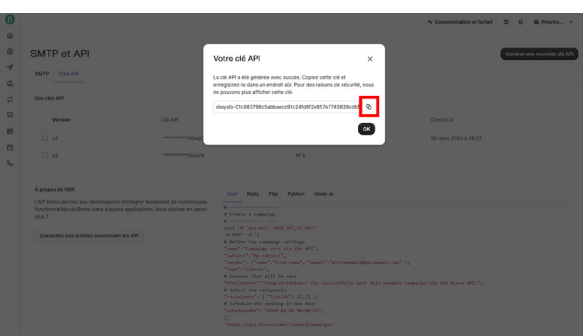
Consommation et forfait
Brevo...

SMTP et API
Générer une nouvelle clé API
SMTP Clés API

Vos clés API

| Version | Clé API | | Créée à |
|---|---|---|---|
| v3 | ***********6Gw6 | | 29 mars 2024 à 16:27 |
| v3 | ***********60LNb | N°3 | |

À propos de l'API
L'API Brevo permet aux développeurs d'intégrer facilement de nombreuses fonctionnalités de Brevo dans d'autres applications. Vous désirez en savoir plus ?

Consultez nos articles concernant les API

Curl Ruby Php Python Node Js

# Create a campaign
curl -H 'api-key: YOUR_API_V3_KEY'
-X POST -d '{
# Define the campaign settings
"name":"Campaign sent via the API",
"subject":"My subject",
"sender": { "name": "From name", "email":"myfromemail@mycompany.com" },
"type": "classic",
# Content that will be sent
"htmlContent": "Congratulations! You successfully sent this example campaign via the Brevo API.",
# Select the recipients
"recipients": { "listIds": [2,7] },
# Schedule the sending in one hour
"scheduledAt": "2018-01-01 00:00:01",
}'
'https://api.brevo.com/v3/emailCampaigns'

Votre clé API
La clé API a été générée avec succès. Copiez cette clé et enregistrez-la dans un endroit sûr. Pour des raisons de sécurité, nous ne pourrons plus afficher cette clé.
xkeysib-01c083798c5abbaecc91c24fd6f2e657e7743839cd6f
OK